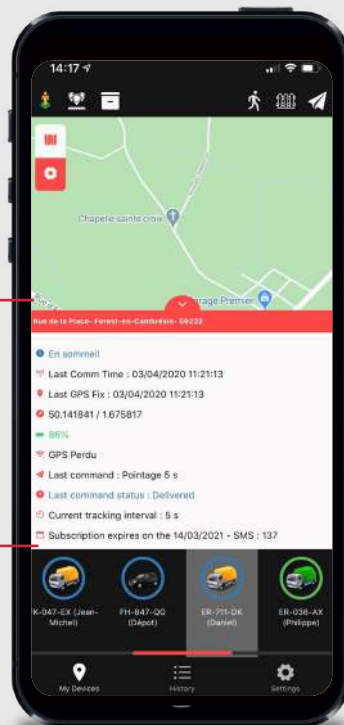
14:17

Chapelle sainte croix

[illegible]rage Premier

Rue de la Place- Forest-en-Cambrésis- 59222

En sommeil

Last Comm Time : 03/04/2020 11:21:13

Last GPS Fix : 03/04/2020 11:21:13

50.141841 / 1.675817

86%

GPS Perdu

Last command : Pointage 5 s

Last command status : Delivered

Current tracking interval : 5 s

Subscription expires on the 14/03/2021 - SMS : 137

K-047-EX (Jean-Michel)

FH-847-QG (Dépot)

ER-711-DK (Daniel)

ER-036-AX (Philippe)

My Devices

History

Settings